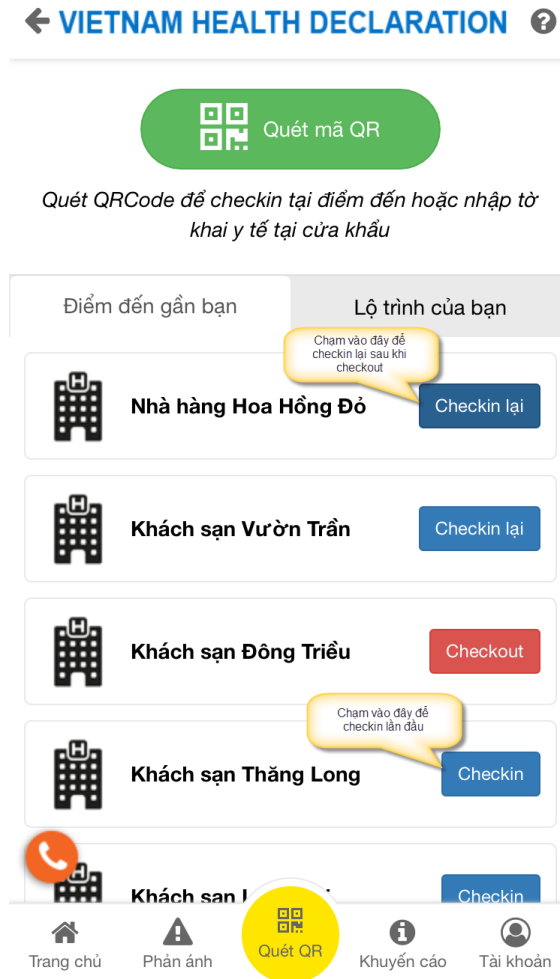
VIETNAM HEALTH DECLARATION

Quét mã QR

Quét QRCode để checkin tại điểm đến hoặc nhập tờ khai y tế tại cửa khẩu

Điểm đến gần bạn

Lộ trình của bạn

Chạm vào đây để checkin lại sau khi checkout

Nhà hàng Hoa Hồng Đỏ

Checkin lại

Khách sạn Vườn Trần

Checkin lại

Khách sạn Đông Triều

Checkout

Chạm vào đây để checkin lần đầu

Khách sạn Thăng Long

Checkin

Khách sạn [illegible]

Checkin

Trang chủ

Phản ánh

Quét QR

Khuyến cáo

Tài khoản